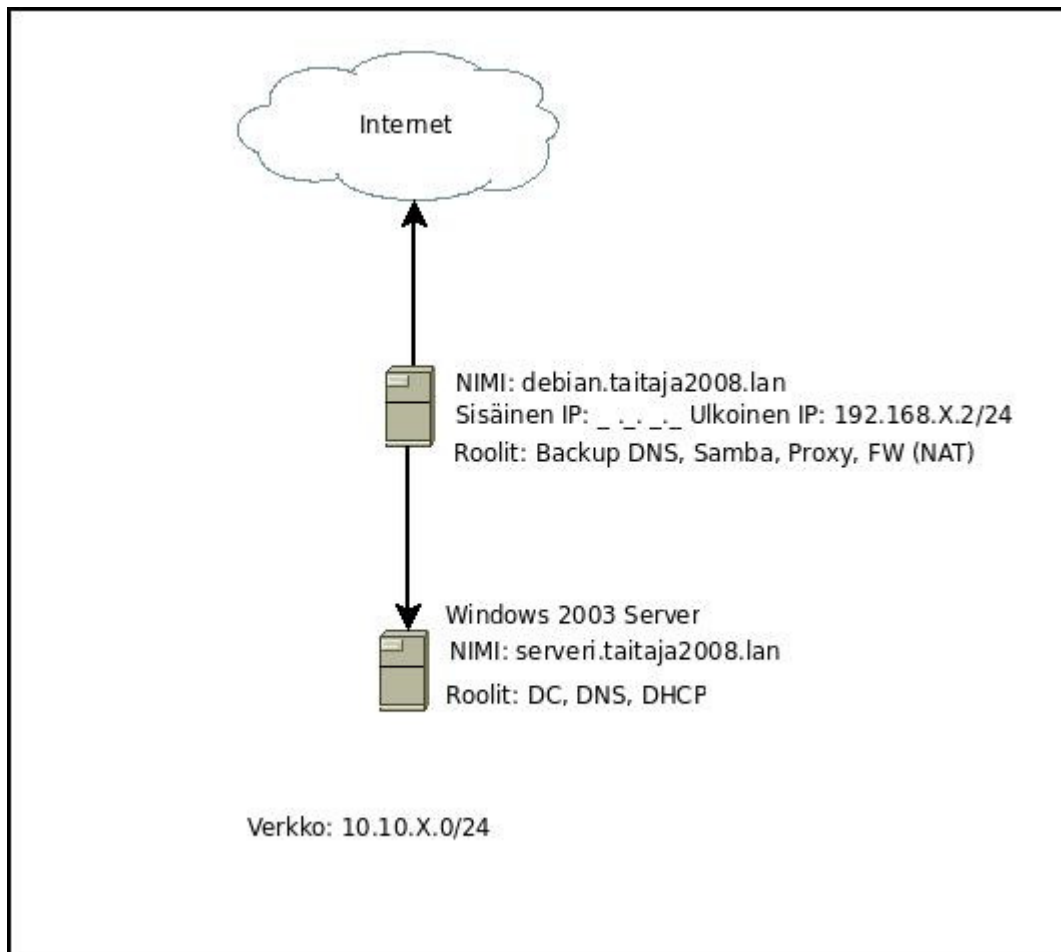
Internet

NIMI: debian.taitaja2008.lan
Sisäinen IP: _ ._. _._ Ulkoinen IP: 192.168.X.2/24
Roolit: Backup DNS, Samba, Proxy, FW (NAT)

Windows 2003 Server
NIMI: serveri.taitaja2008.lan
Roolit: DC, DNS, DHCP

Verkko: 10.10.X.0/24